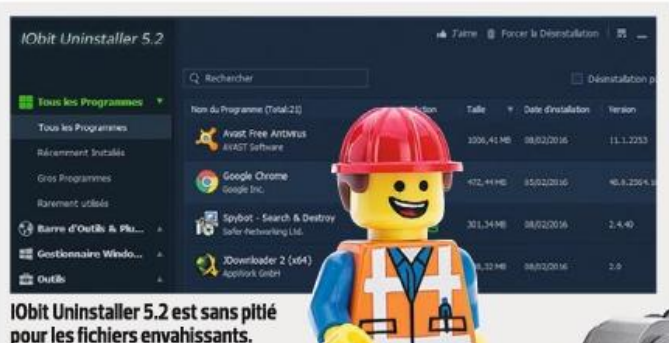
IObit Uninstaller 5.2

J'aime | Forcer la Désinstallation

Q Rechercher

Désinstallation p

Tous les Programmes

Tous les Programmes

Récemment Installés

Gros Programmes

Rarement utilisés

Barre d'Outils & Plu...

Gestionnaire Windo...

Outils

| Nom du Programme (Total:21) | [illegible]ction | Taille | Date d'installation | Version |
|---|---|---|---|---|
| Avast Free Antivirus AVAST Software | | 1006,41 MB | 08/02/2016 | 11.1.2253 |
| Google Chrome Google Inc. | | 472,44 MB | 05/02/2016 | 48.0.2564.10 |
| Spybot - Search & Destroy Safer-Networking Ltd. | | 301,34 MB | 08/02/2016 | 2.4.40 |
| JDownloader 2 (x64) AppWork GmbH | | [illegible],32 MB | 08/02/2016 | 2.0 |

IObit Uninstaller 5.2 est sans pitié pour les fichiers envahissants.